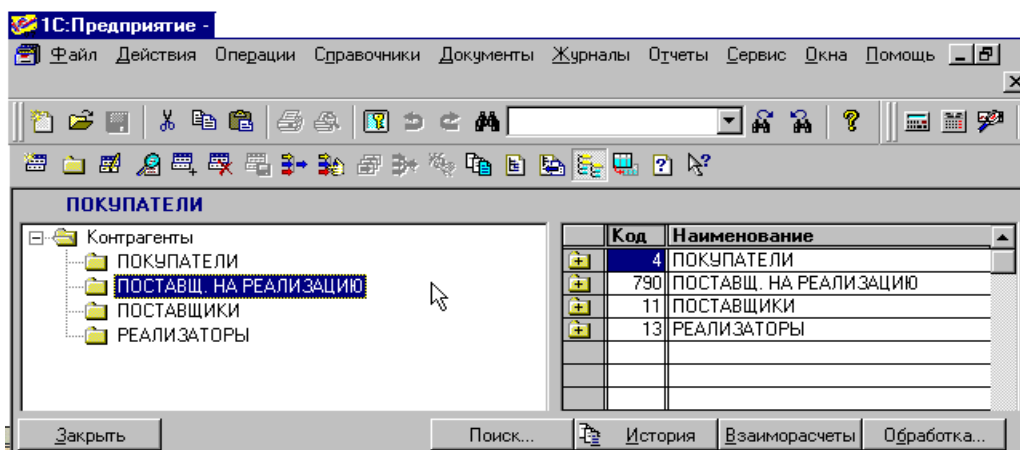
1С:Предприятие -

Файл Действия Операции Справочники Документы Журналы Отчеты Сервис Окна Помощь

ПОКУПАТЕЛИ

Контрагенты
ПОКУПАТЕЛИ
ПОСТАВЩ. НА РЕАЛИЗАЦИЮ
ПОСТАВЩИКИ
РЕАЛИЗАТОРЫ

| Код | Наименование |
|---|---|
| 4 | ПОКУПАТЕЛИ |
| 790 | ПОСТАВЩ. НА РЕАЛИЗАЦИЮ |
| 11 | ПОСТАВЩИКИ |
| 13 | РЕАЛИЗАТОРЫ |

Закрыть Поиск... История Взаиморасчеты Обработка...